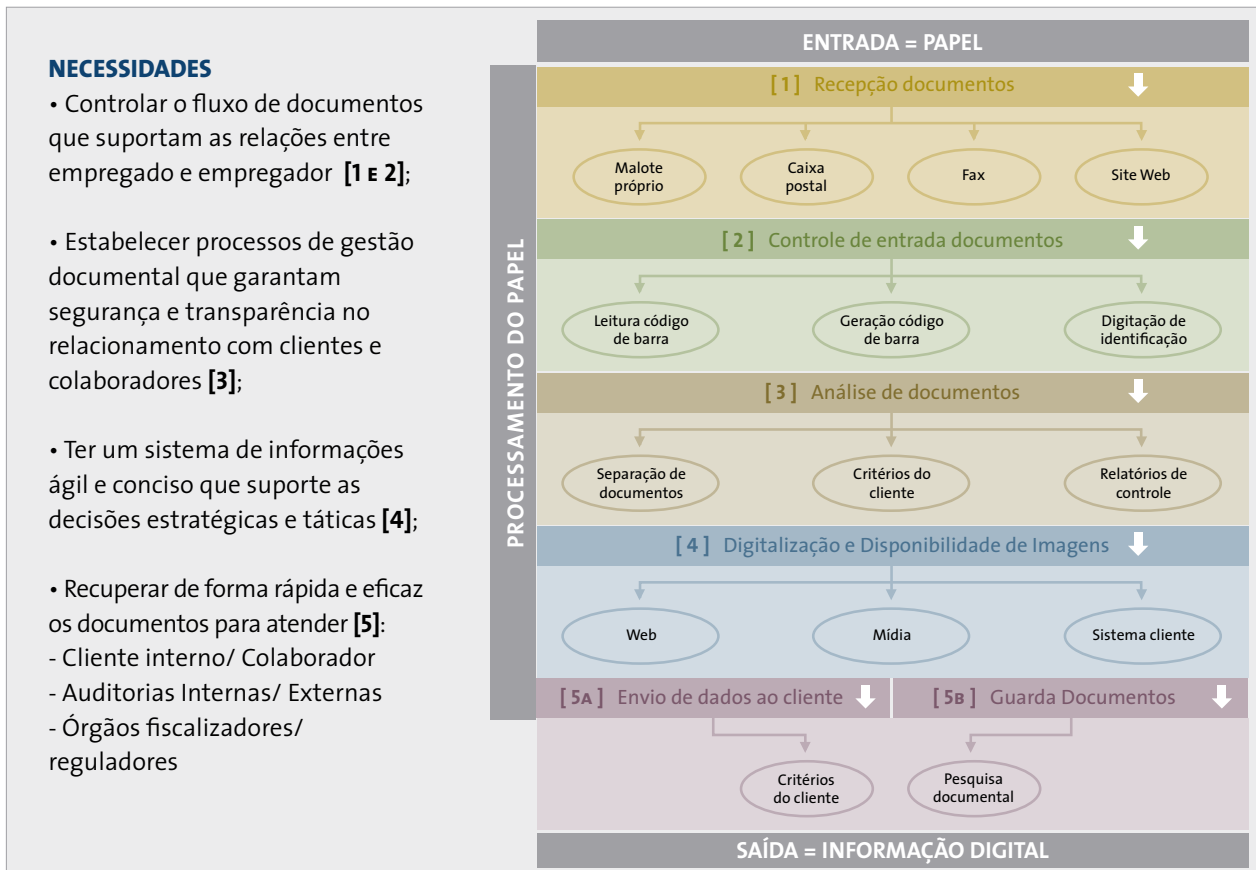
NECESSIDADES

• Controlar o fluxo de documentos que suportam as relações entre empregado e empregador [1 E 2];

• Estabelecer processos de gestão documental que garantam segurança e transparência no relacionamento com clientes e colaboradores [3];

• Ter um sistema de informações ágil e conciso que suporte as decisões estratégicas e táticas [4];

• Recuperar de forma rápida e eficaz os documentos para atender [5]:
- Cliente interno/ Colaborador
- Auditorias Internas/ Externas
- Órgãos fiscalizadores/ reguladores

ENTRADA = PAPEL

PROCESSAMENTO DO PAPEL

[1] Recepção documentos

Malote próprio

Caixa postal

Fax

Site Web

[2] Controle de entrada documentos

Leitura código de barra

Geração código de barra

Digitação de identificação

[3] Análise de documentos

Separação de documentos

Critérios do cliente

Relatórios de controle

[4] Digitalização e Disponibilidade de Imagens

Web

Mídia

Sistema cliente

[5A] Envio de dados ao cliente

[5B] Guarda Documentos

Critérios do cliente

Pesquisa documental

SAÍDA = INFORMAÇÃO DIGITAL